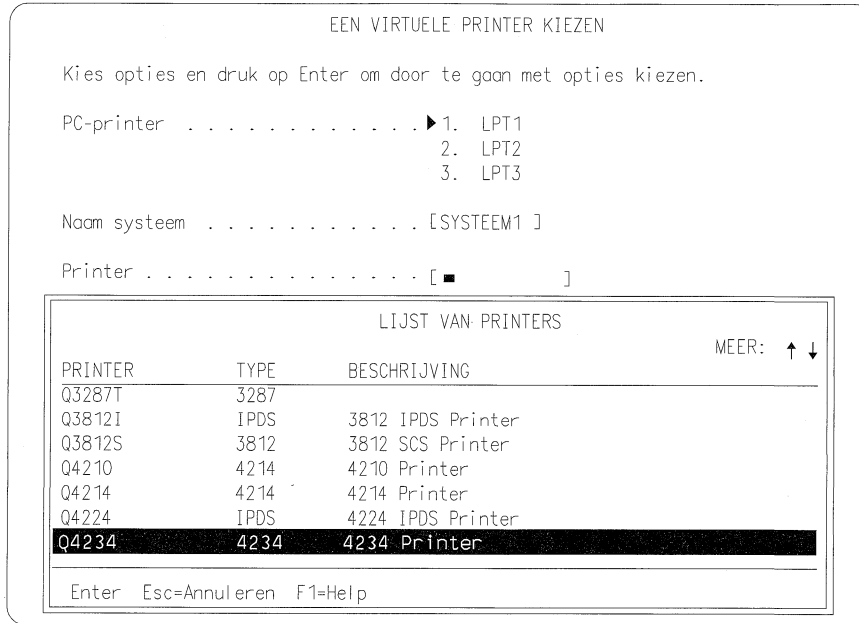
EEN VIRTUELE PRINTER KIEZEN

Kies opties en druk op Enter om door te gaan met opties kiezen.

PC-printer . . . . . . . . . . . . . ▶1. LPT1
2. LPT2
3. LPT3

Naam systeem . . . . . . . . . . . [SYSTEEM1 ]

Printer . . . . . . . . . . . . . . [■ ]

LIJST VAN PRINTERS

MEER: ↑ ↓

| PRINTER | TYPE | BESCHRIJVING |
|---|---|---|
| Q3287T | 3287 | |
| Q3812I | IPDS | 3812 IPDS Printer |
| Q3812S | 3812 | 3812 SCS Printer |
| Q4210 | 4214 | 4210 Printer |
| Q4214 | 4214 | 4214 Printer |
| Q4224 | IPDS | 4224 IPDS Printer |
| Q4234 | 4234 | 4234 Printer |

Enter Esc=Annuleren F1=Help